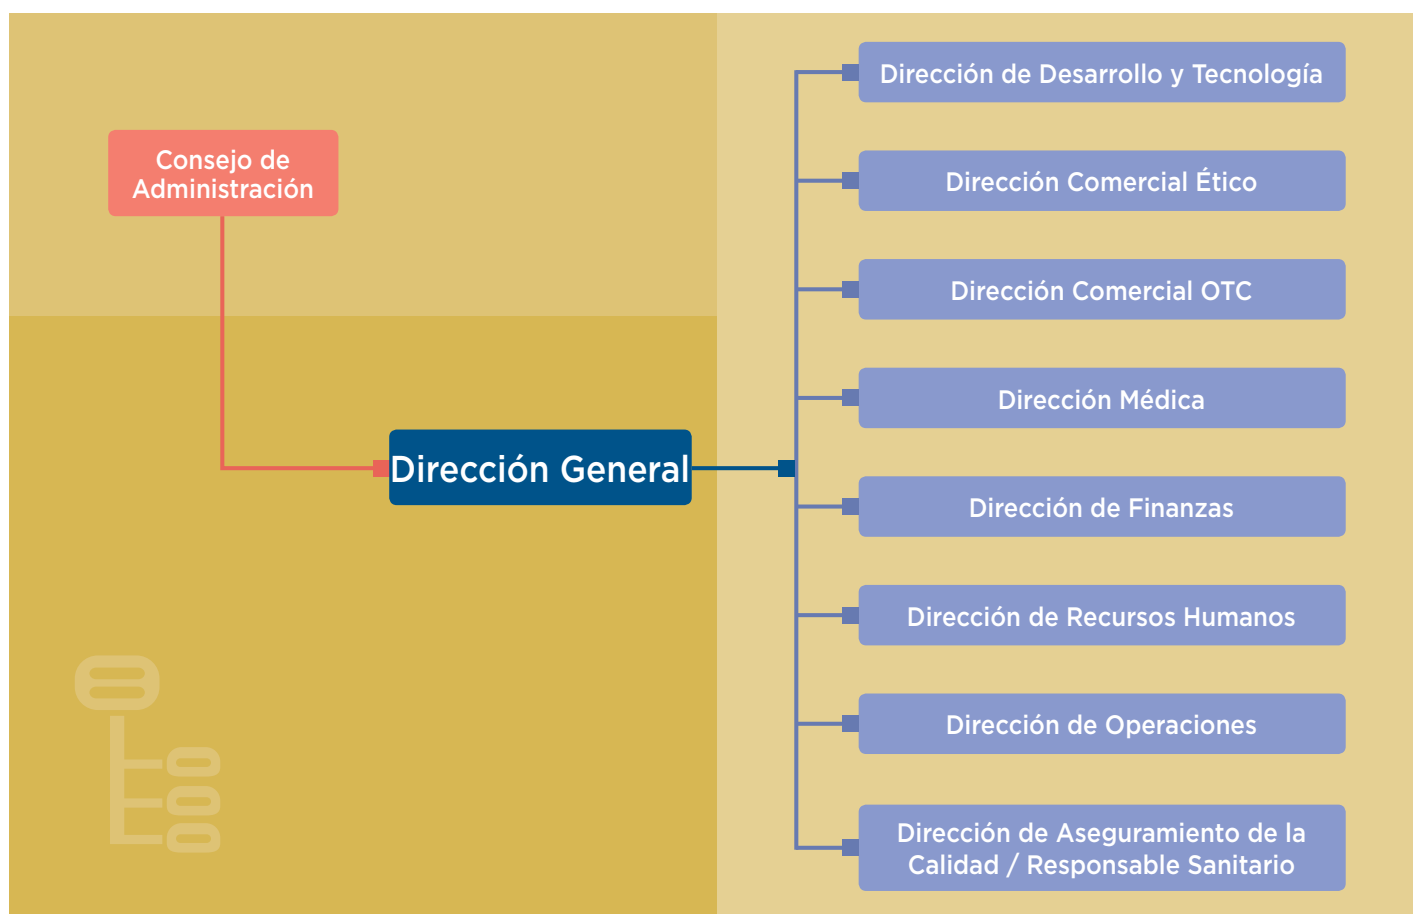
Consejo de Administración

Dirección General

Dirección de Desarrollo y Tecnología

Dirección Comercial Ético

Dirección Comercial OTC

Dirección Médica

Dirección de Finanzas

Dirección de Recursos Humanos

Dirección de Operaciones

Dirección de Aseguramiento de la Calidad / Responsable Sanitario